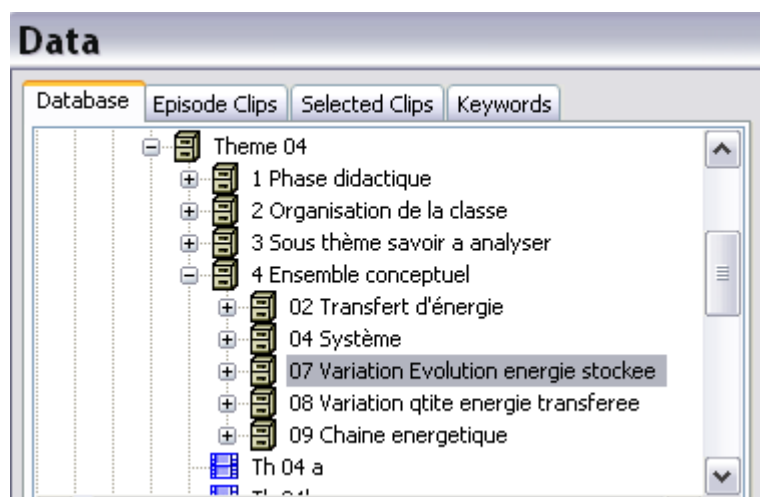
Data

Database | Episode Clips | Selected Clips | Keywords

Theme 04
1 Phase didactique
2 Organisation de la classe
3 Sous thème savoir a analyser
4 Ensemble conceptuel
02 Transfert d'énergie
04 Système
07 Variation Evolution energie stockee
08 Variation qtite energie transferee
09 Chaine energetique
Th 04 a
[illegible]